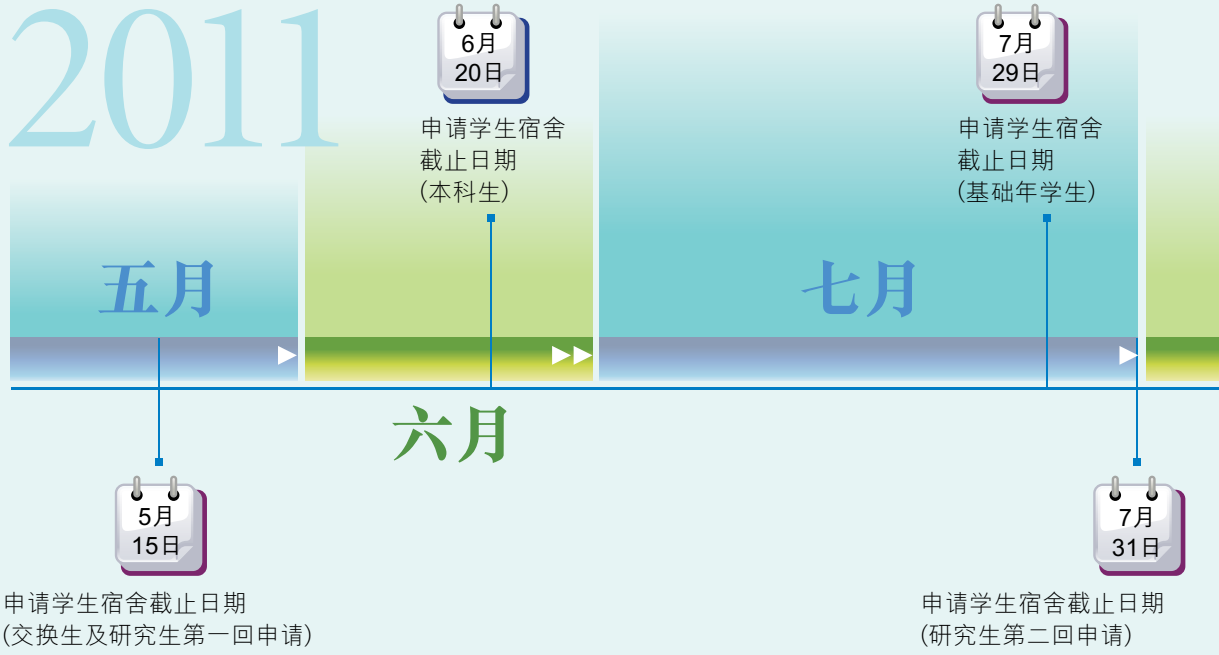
2011

6月
20日
申请学生宿舍截止日期
(本科生)

7月
29日
申请学生宿舍截止日期
(基础年学生)

五月

七月

六月

5月
15日
申请学生宿舍截止日期
(交换生及研究生第一回申请)

7月
31日
申请学生宿舍截止日期
(研究生第二回申请)